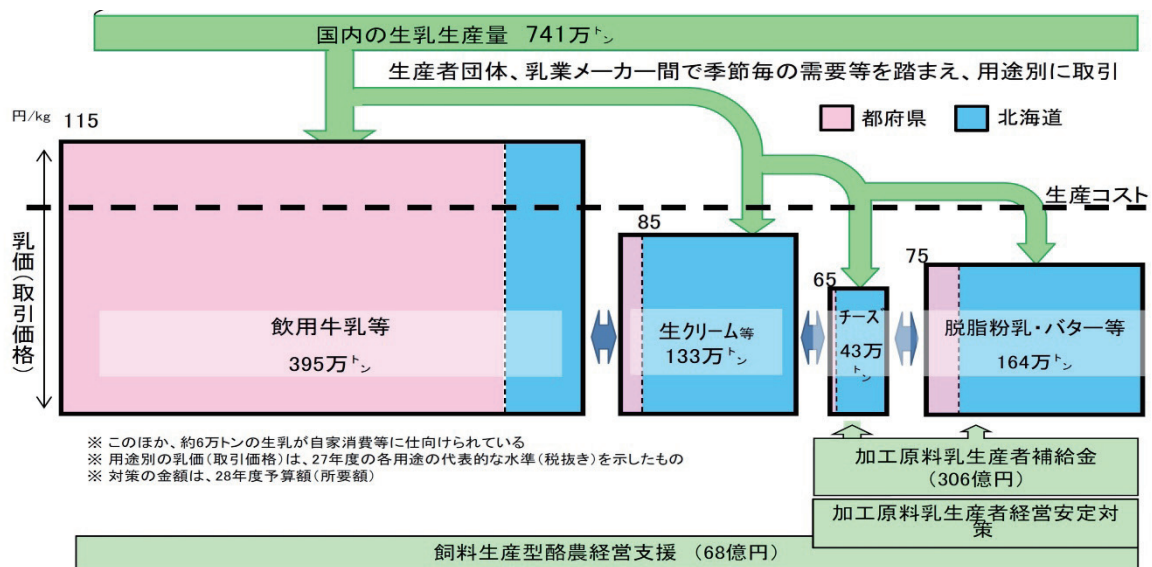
国内の生乳生産量 741万トン

生産者団体、乳業メーカー間で季節毎の需要等を踏まえ、用途別に取引

都府県 北海道

円/kg

115

生産コスト

乳価(取引価格)

85

65

75

飲用牛乳等 395万トン

生クリーム等 133万トン

チーズ 43万トン

脱脂粉乳・バター等 164万トン

※ このほか、約6万トンの生乳が自家消費等に仕向けられている
※ 用途別の乳価(取引価格)は、27年度の各用途の代表的な水準(税抜き)を示したもの
※ 対策の金額は、28年度予算額(所要額)

加工原料乳生産者補給金 (306億円)

加工原料乳生産者経営安定対策

飼料生産型酪農経営支援 (68億円)